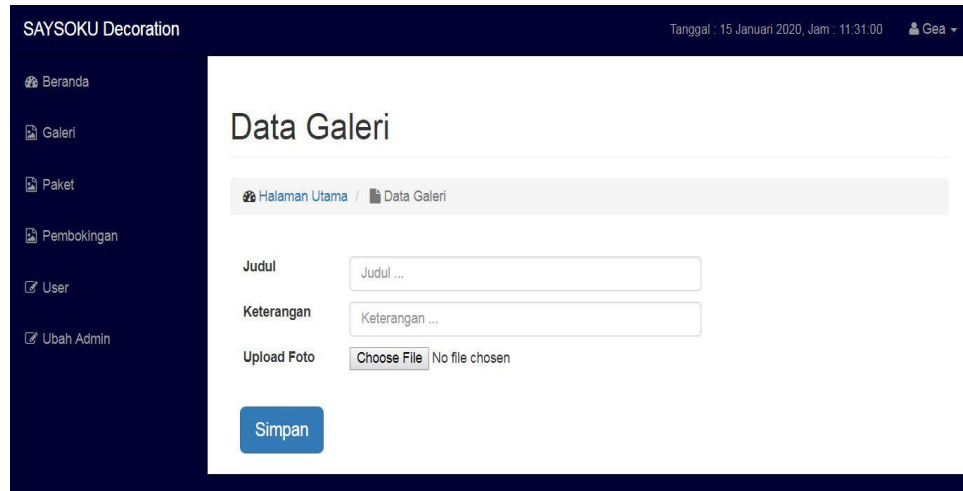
SAYSOKU Decoration

Tanggal : 15 Januari 2020, Jam : 11:31:00

Gea

Beranda

Galeri

Paket

Pembokingan

User

Ubah Admin

Data Galeri

Halaman Utama / Data Galeri

Judul
Judul ...

Keterangan
Keterangan ...

Upload Foto
Choose File No file chosen

Simpan